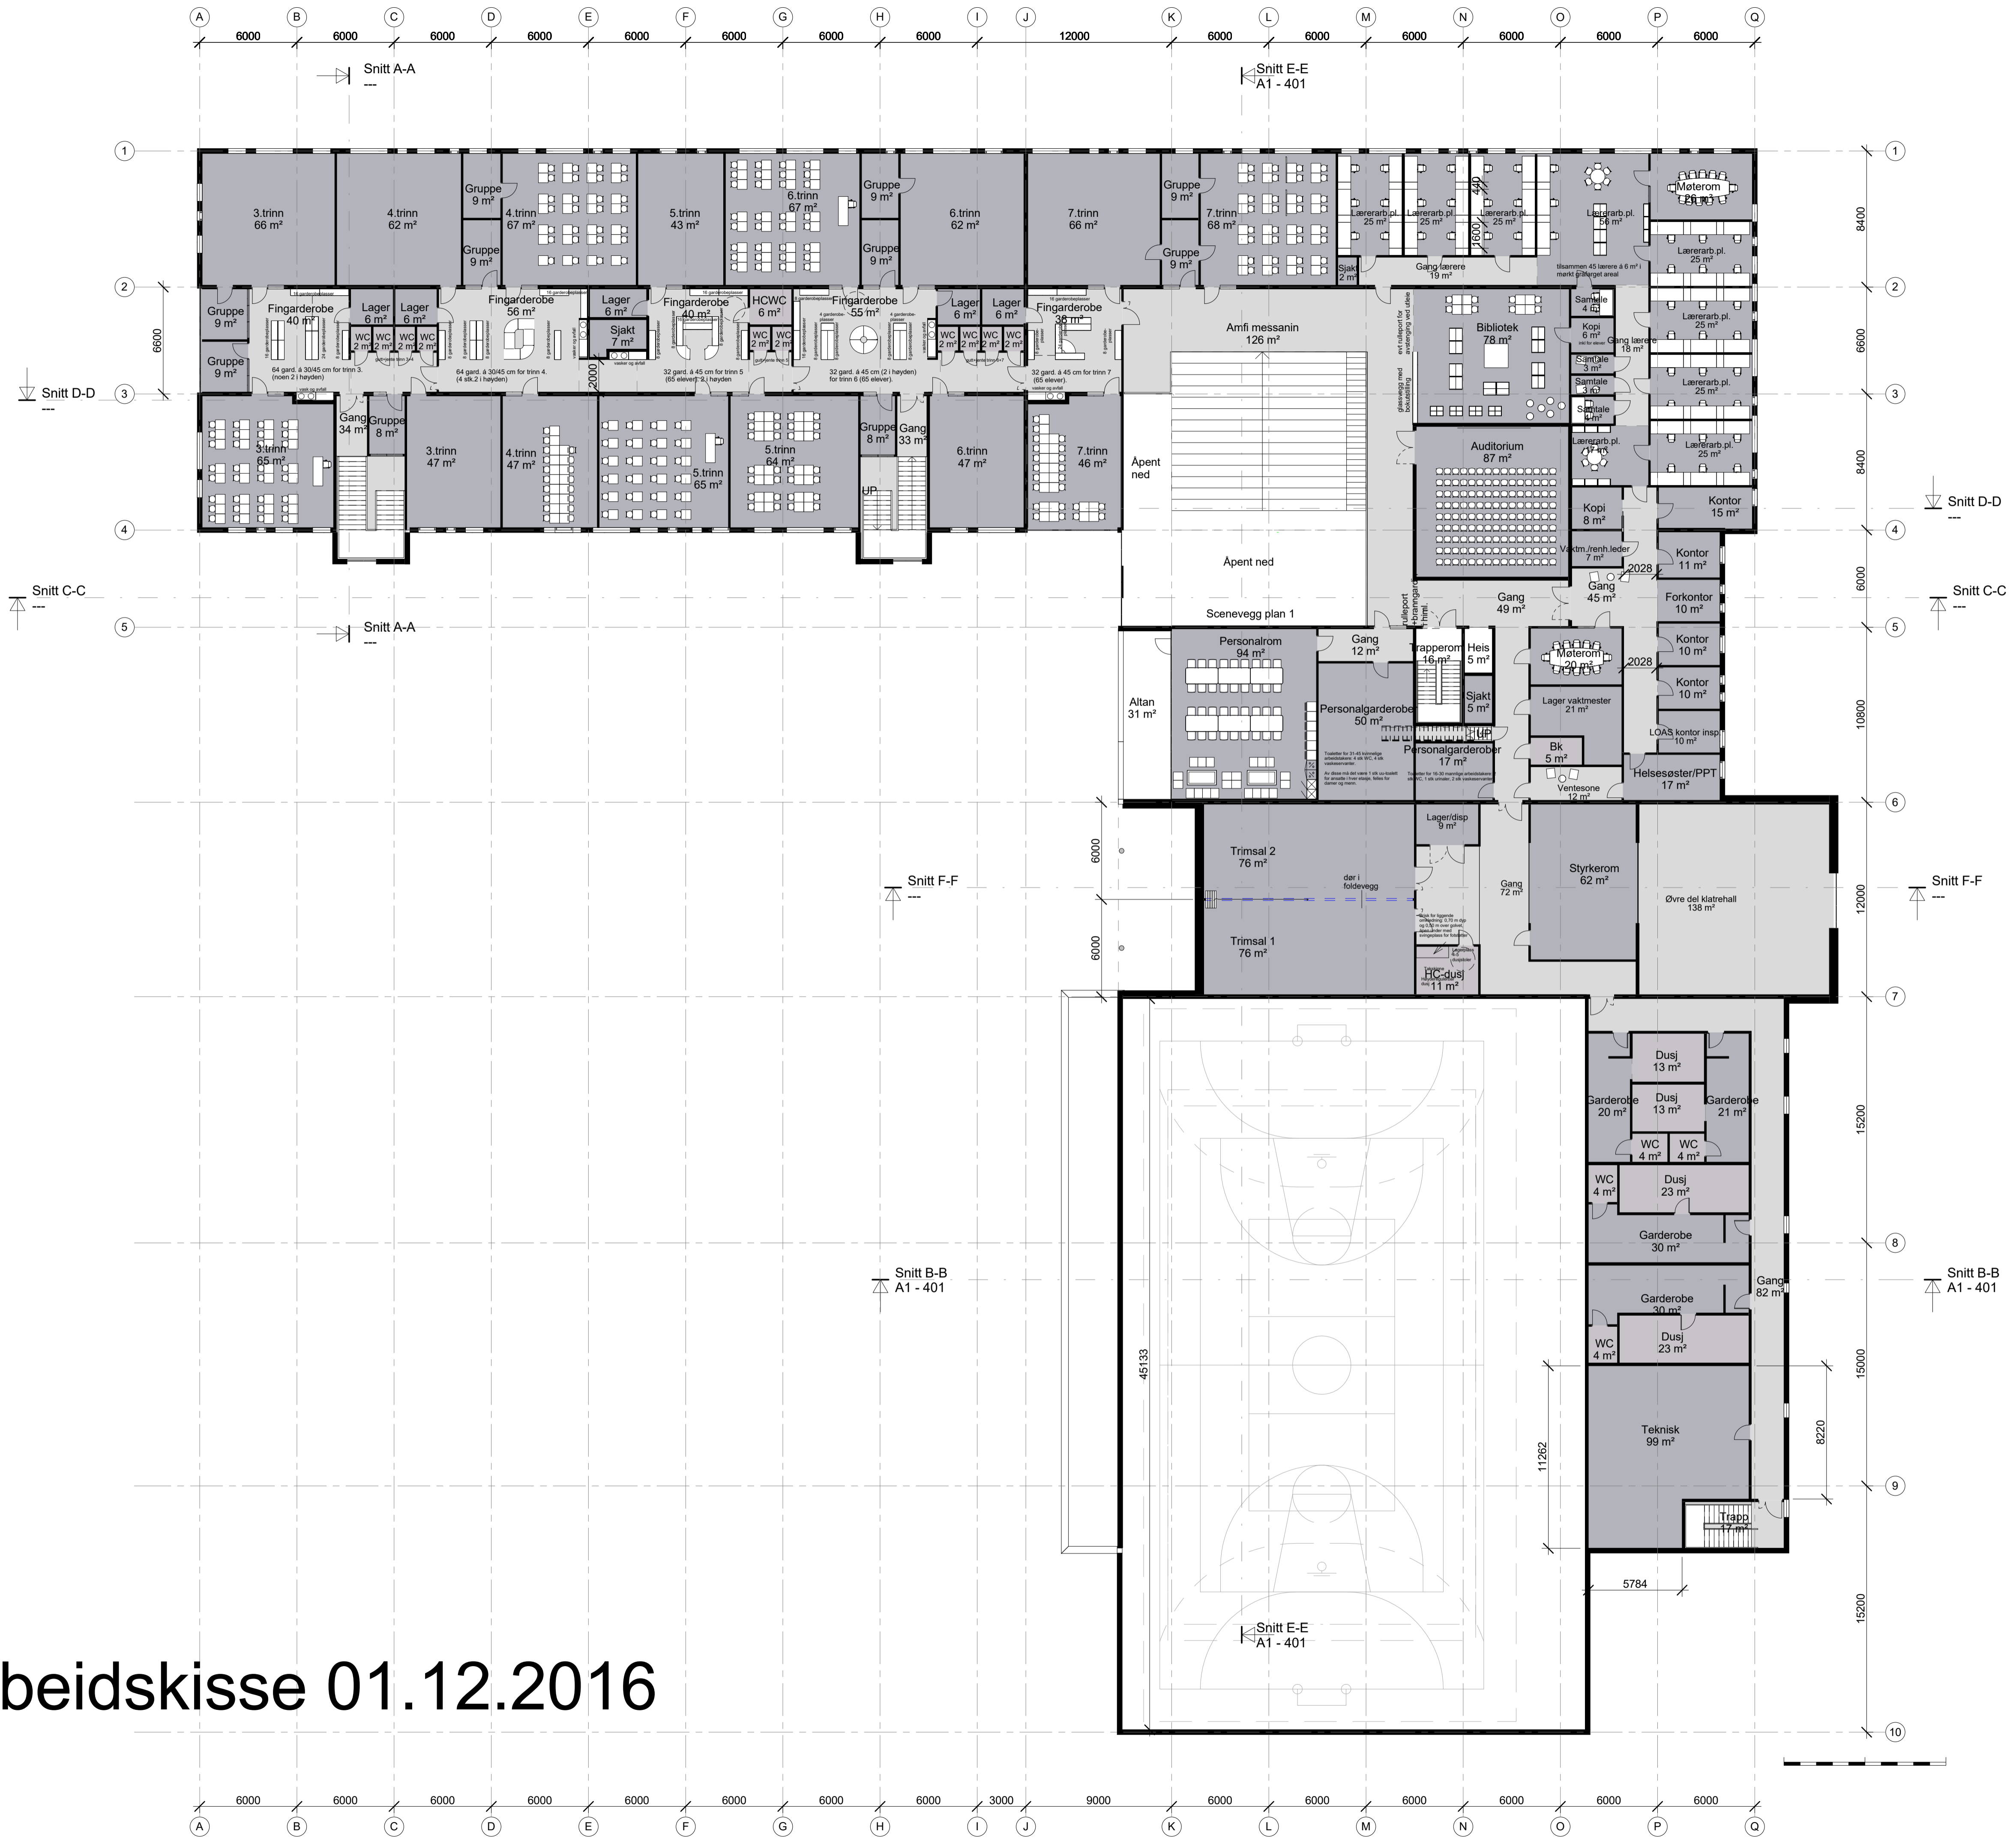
A B C D E F G H I J K L M N O P Q
6000 6000 6000 6000 6000 6000 6000 6000 12000 6000 6000 6000 6000 6000 6000

Snitt A-A
---

Snitt E-E
A1 - 401

1 2 3 4 5 6 7 8 9 10

3.trinn
66 m²

4.trinn
62 m²

Gruppe
9 m²

Gruppe
9 m²

4.trinn
67 m²

5.trinn
43 m²

6.trinn
67 m²

Gruppe
9 m²

Gruppe
9 m²

6.trinn
62 m²

7.trinn
66 m²

Gruppe
9 m²

Gruppe
9 m²

7.trinn
68 m²

Lærerarb.pl.
25 m²

Lærerarb.pl.
25 m²

Lærerarb.pl.
25 m²

Lærerarb.pl.
56 m²

Møterom
26 m²

Lærerarb.pl.
25 m²

Sjakt
2 m²

Gang lærere
19 m²

tilsammen 45 lærere à 6 m² i mørkt gråfarget areal

8400

6600

8400

Gruppe
9 m²

Gruppe
9 m²

Fingarderobe
40 m²

Lager
6 m²

Lager
6 m²

WC
2 m²

WC
2 m²

WC
2 m²

WC
2 m²

64 gard. à 30/45 cm for trinn 3. (noen 2 i høyden)

Fingarderobe
56 m²

64 gard. à 30/45 cm for trinn 4. (4 stk.2 i høyden)

Lager
6 m²

Sjakt
7 m²

Fingarderobe
40 m²

32 gard. à 45 cm for trinn 5 (65 elever). 2 i høyden

HCWC
6 m²

WC
2 m²

WC
2 m²

Fingarderobe
55 m²

32 gard. à 45 cm (2 i høyden) for trinn 6 (65 elever).

Lager
6 m²

Lager
6 m²

WC
2 m²

WC
2 m²

WC
2 m²

WC
2 m²

Fingarderobe
38 m²

32 gard. à 45 cm for trinn 7 (65 elever).

Amfi messanin
126 m²

Bibliotek
78 m²

Samtale
4 m²

Kopi
6 m²

Gang lærere
18 m²

Samtale
3 m²

Samtale
3 m²

Samtale
4 m²

Lærerarb.pl.
25 m²

Lærerarb.pl.
25 m²

Lærerarb.pl.
25 m²

Lærerarb.pl.
17 m²

Snitt D-D
---

3.trinn
65 m²

Gang
34 m²

Gruppe
8 m²

3.trinn
47 m²

4.trinn
47 m²

5.trinn
65 m²

5.trinn
64 m²

Gruppe
8 m²

Gang
33 m²

UP

6.trinn
47 m²

7.trinn
46 m²

Åpent
ned

Åpent ned

Scenevegg plan 1

Auditorium
87 m²

Kopi
8 m²

Kontor
15 m²

Vaktm./renh.leder
7 m²

Kontor
11 m²

Gang
49 m²

Gang
45 m²

2028

Forkontor
10 m²

Snitt C-C
---

Snitt A-A
---

Altan
31 m²

Personalrom
94 m²

Gang
12 m²

Trapperom
16 m²

Heis
5 m²

Sjakt
5 m²

Møterom
20 m²

Kontor
10 m²

Kontor
10 m²

Personalgarderobe
50 m²

UP

Personalgarderober
17 m²

Lager vaktmester
21 m²

Bk
5 m²

LOAS kontor insp.
10 m²

Ventesone
12 m²

Helsesøster/PPT
17 m²

10800

6000

Trimsal 2
76 m²

dør i
foldevegg

Lager/disp
9 m²

Gang
72 m²

Styrkerom
62 m²

Øvre del klatrehall
138 m²

Snitt F-F
---

12000

6000

Trimsal 1
76 m²

HC-dusj
11 m²

Dusj
13 m²

Dusj
13 m²

Garderobe
20 m²

Garderobe
21 m²

WC
4 m²

WC
4 m²

WC
4 m²

Dusj
23 m²

Garderobe
30 m²

Snitt B-B
A1 - 401

Gang
82 m²

Garderobe
30 m²

WC
4 m²

Dusj
23 m²

15200

45133

11262

Teknisk
99 m²

15000

8220

Trapp
17 m²

5784

15200

Snitt E-E
A1 - 401

beidskisse 01.12.2016

6000 6000 6000 6000 6000 6000 6000 6000 3000 9000 6000 6000 6000 6000 6000 6000
A B C D E F G H I J K L M N O P Q